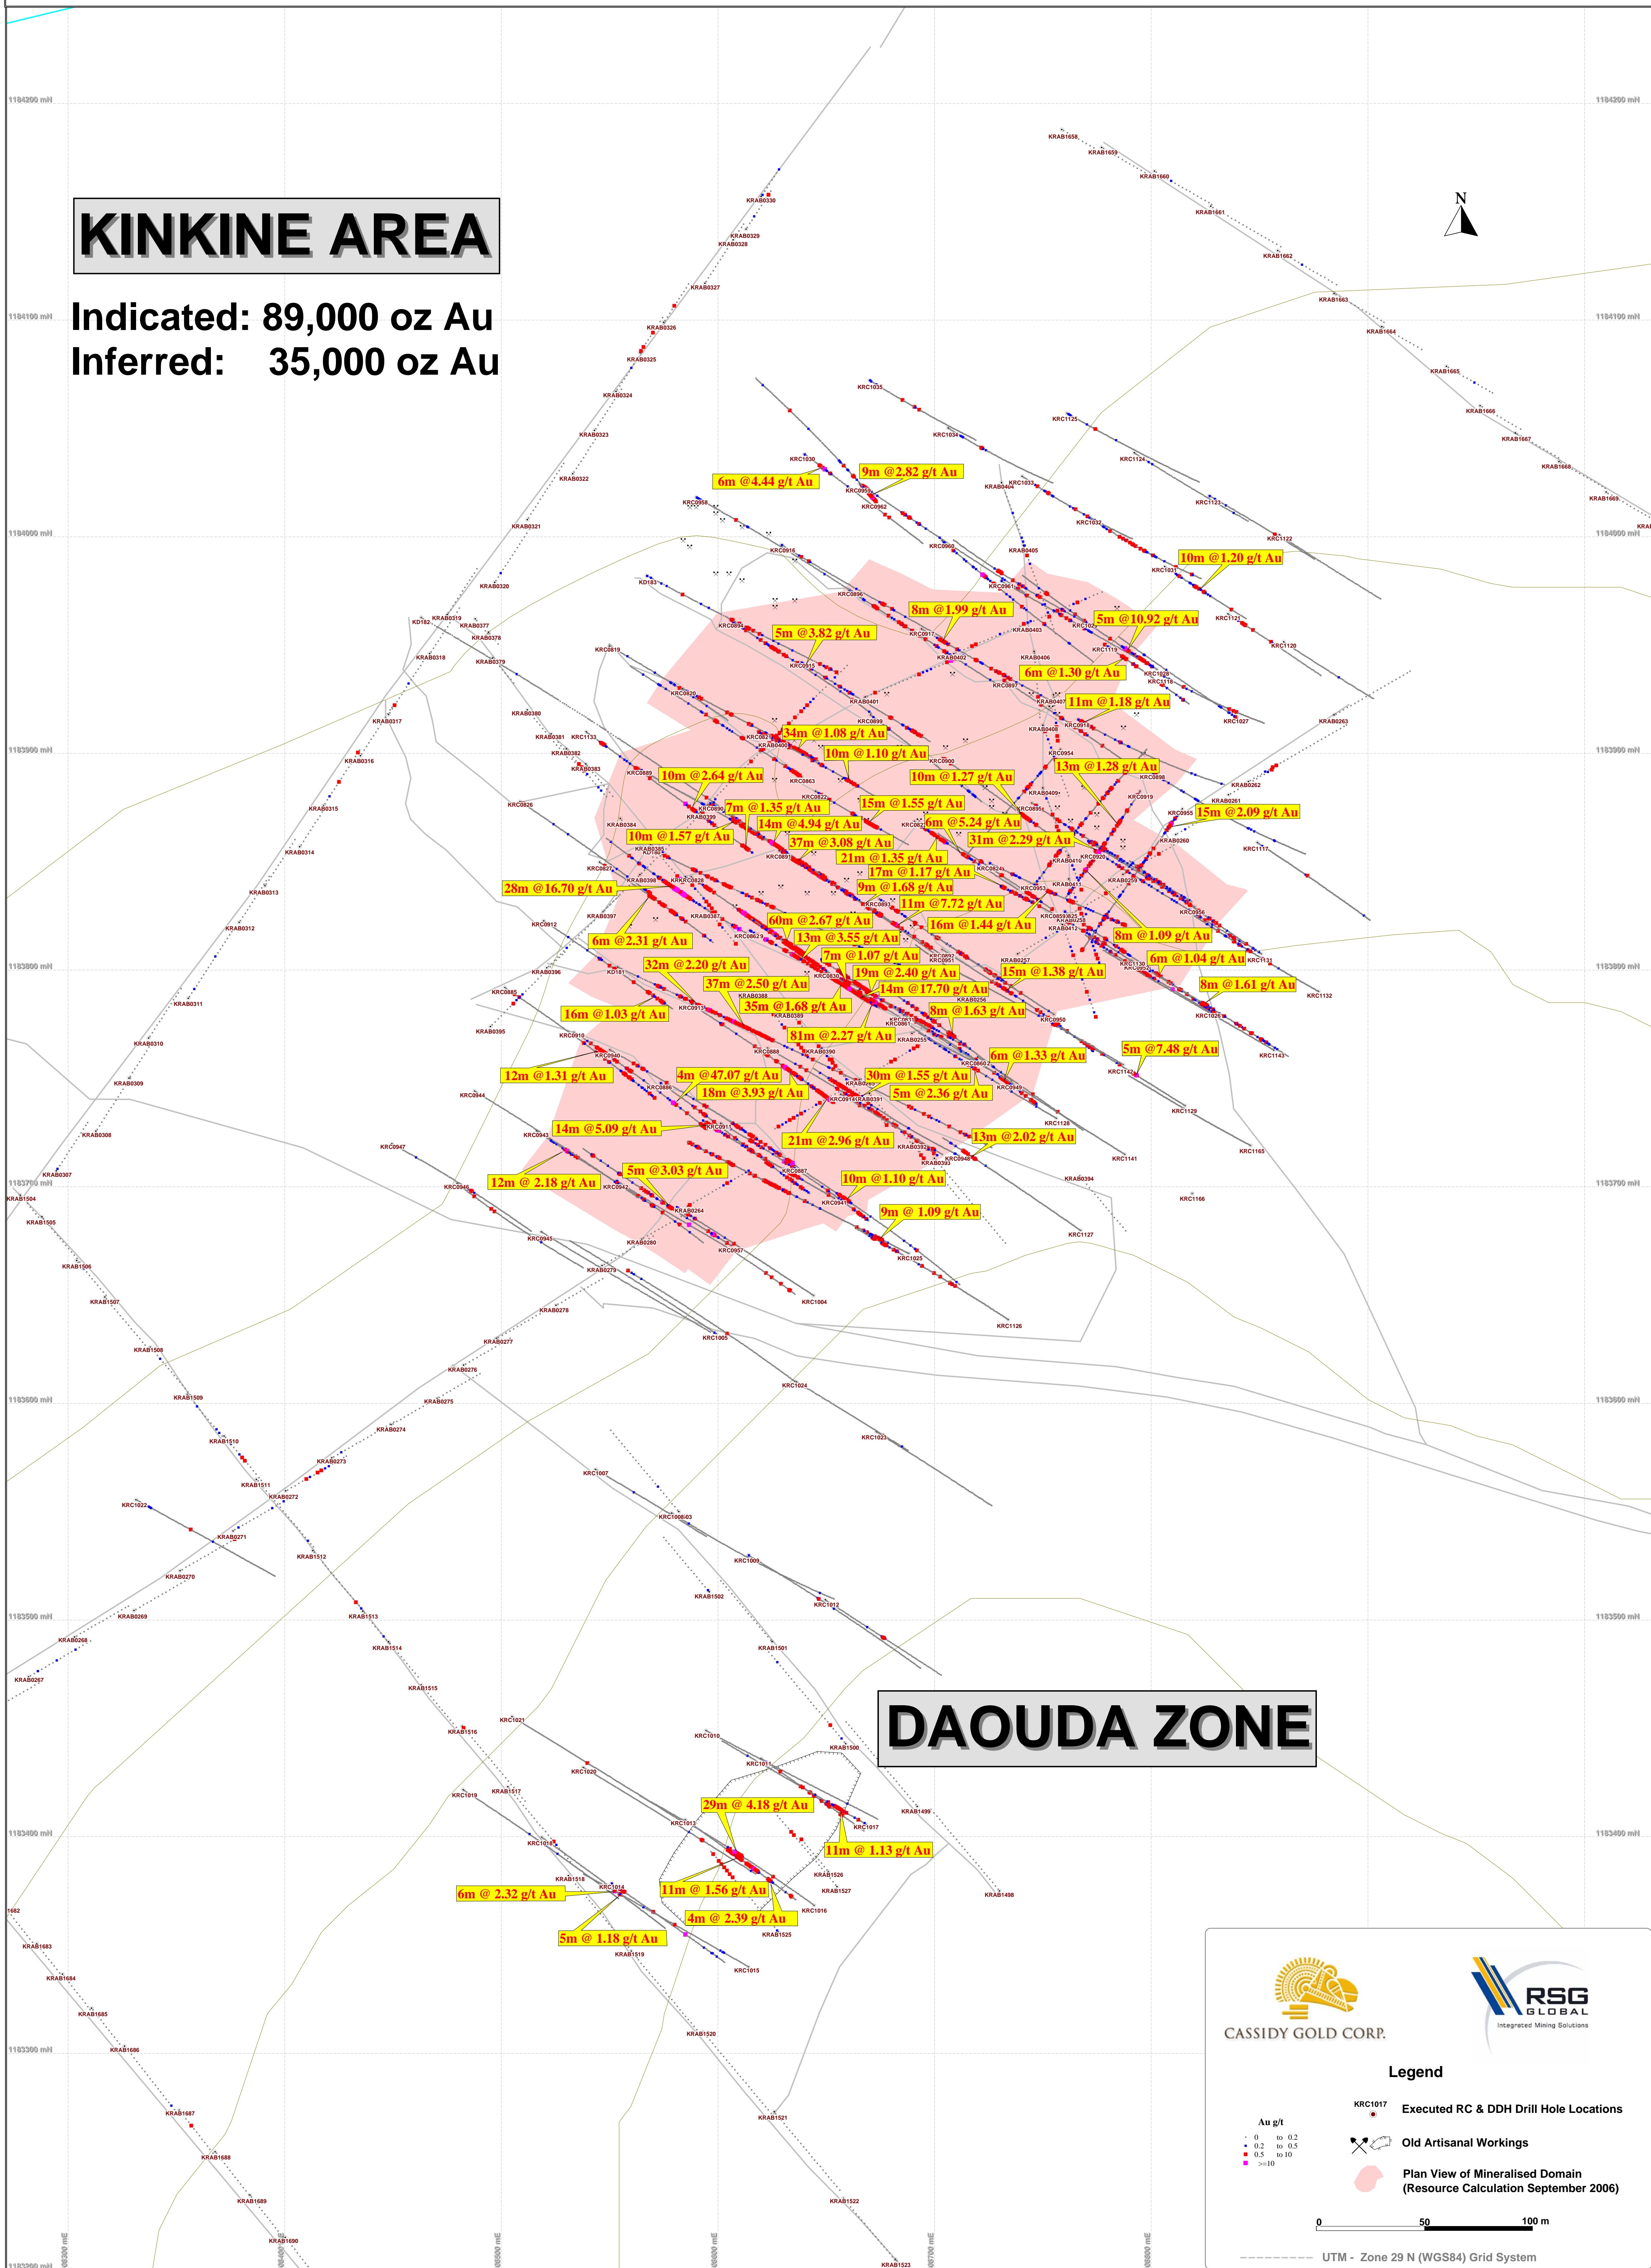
KINKINE AREA

Indicated: 89,000 oz Au
Inferred: 35,000 oz Au

DAOUDA ZONE

6m @4.44 g/t Au
9m @2.82 g/t Au
10m @1.20 g/t Au
8m @1.99 g/t Au
5m @10.92 g/t Au
5m @3.82 g/t Au
6m @1.30 g/t Au
11m @1.18 g/t Au
34m @1.08 g/t Au
10m @1.10 g/t Au
10m @2.64 g/t Au
10m @1.27 g/t Au
13m @1.28 g/t Au
7m @1.35 g/t Au
15m @1.55 g/t Au
15m @2.09 g/t Au
14m @4.94 g/t Au
6m @5.24 g/t Au
10m @1.57 g/t Au
37m @3.08 g/t Au
31m @2.29 g/t Au
21m @1.35 g/t Au
17m @1.17 g/t Au
28m @16.70 g/t Au
9m @1.68 g/t Au
11m @7.72 g/t Au
60m @2.67 g/t Au
16m @1.44 g/t Au
8m @1.09 g/t Au
6m @2.31 g/t Au
13m @3.55 g/t Au
7m @1.07 g/t Au
6m @1.04 g/t Au
32m @2.20 g/t Au
19m @2.40 g/t Au
15m @1.38 g/t Au
37m @2.50 g/t Au
14m @17.70 g/t Au
8m @1.61 g/t Au
35m @1.68 g/t Au
16m @1.03 g/t Au
8m @1.63 g/t Au
81m @2.27 g/t Au
6m @1.33 g/t Au
5m @7.48 g/t Au
12m @1.31 g/t Au
4m @47.07 g/t Au
30m @1.55 g/t Au
18m @3.93 g/t Au
5m @2.36 g/t Au
14m @5.09 g/t Au
21m @2.96 g/t Au
13m @2.02 g/t Au
5m @3.03 g/t Au
12m @ 2.18 g/t Au
10m @1.10 g/t Au
9m @ 1.09 g/t Au
29m @ 4.18 g/t Au
11m @ 1.13 g/t Au
11m @ 1.56 g/t Au
6m @ 2.32 g/t Au
4m @ 2.39 g/t Au
5m @ 1.18 g/t Au

1184200 mN
1184100 mN
1184000 mN
1183900 mN
1183800 mN
1183700 mN
1183600 mN
1183500 mN
1183400 mN
1183300 mN

CASSIDY GOLD CORP.
RSG GLOBAL
Integrated Mining Solutions

Legend
KRC1017 Executed RC & DDH Drill Hole Locations
Old Artisanal Workings
Plan View of Mineralised Domain (Resource Calculation September 2006)
Au g/t
0 to 0.2
0.2 to 0.5
0.5 to 10
>=10
0 50 100 m
UTM - Zone 29 N (WGS84) Grid System